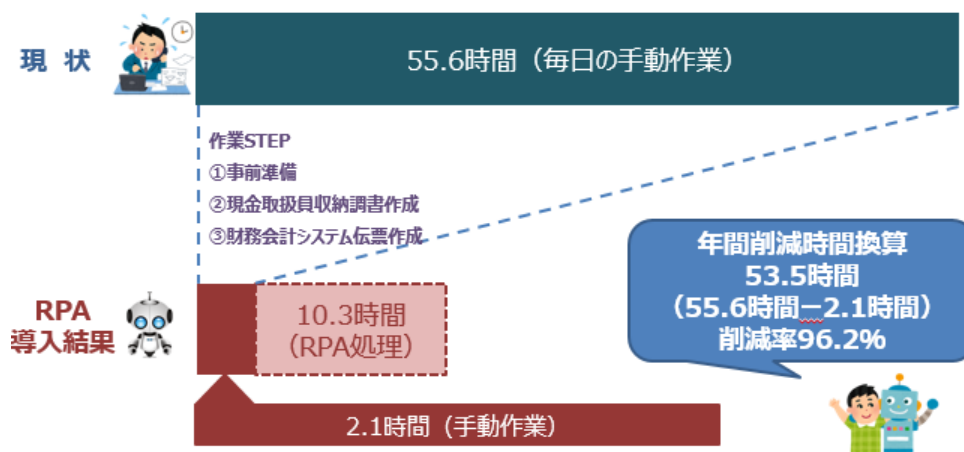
現 状

55.6時間（毎日の手動作業）

作業STEP
①事前準備
②現金取扱員収納調書作成
③財務会計システム伝票作成

RPA
導入結果

10.3時間
（RPA処理）

年間削減時間換算
53.5時間
（55.6時間－2.1時間）
削減率96.2%

2.1時間（手動作業）